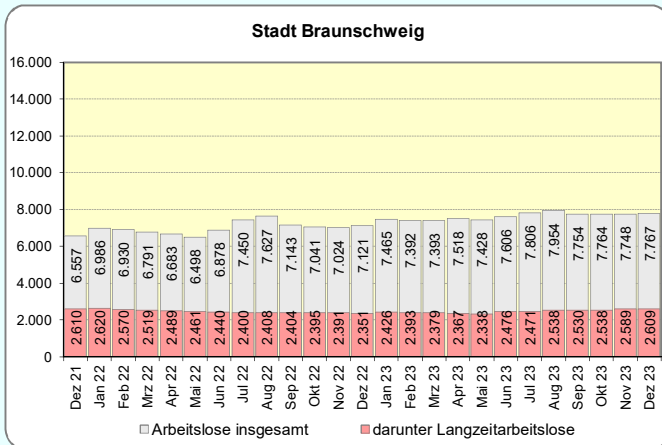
Stadt Braunschweig

16.000
14.000
12.000
10.000
8.000
6.000
4.000
2.000
0

| | Dez 21 | Jan 22 | Feb 22 | Mrz 22 | Apr 22 | Mai 22 | Jun 22 | Jul 22 | Aug 22 | Sep 22 | Okt 22 | Nov 22 | Dez 22 | Jan 23 | Feb 23 | Mrz 23 | Apr 23 | Mai 23 | Jun 23 | Jul 23 | Aug 23 | Sep 23 | Okt 23 | Nov 23 | Dez 23 |
|---|---|---|---|---|---|---|---|---|---|---|---|---|---|---|---|---|---|---|---|---|---|---|---|---|---|
| Arbeitslose insgesamt | 6.557 | 6.986 | 6.930 | 6.791 | 6.683 | 6.498 | 6.878 | 7.450 | 7.627 | 7.143 | 7.041 | 7.024 | 7.121 | 7.465 | 7.392 | 7.393 | 7.518 | 7.428 | 7.606 | 7.806 | 7.954 | 7.754 | 7.764 | 7.748 | 7.767 |
| darunter Langzeitarbeitslose | 2.610 | 2.620 | 2.570 | 2.519 | 2.489 | 2.461 | 2.440 | 2.400 | 2.408 | 2.404 | 2.395 | 2.391 | 2.351 | 2.426 | 2.393 | 2.379 | 2.367 | 2.338 | 2.476 | 2.471 | 2.538 | 2.530 | 2.538 | 2.589 | 2.609 |

Arbeitslose insgesamt
darunter Langzeitarbeitslose